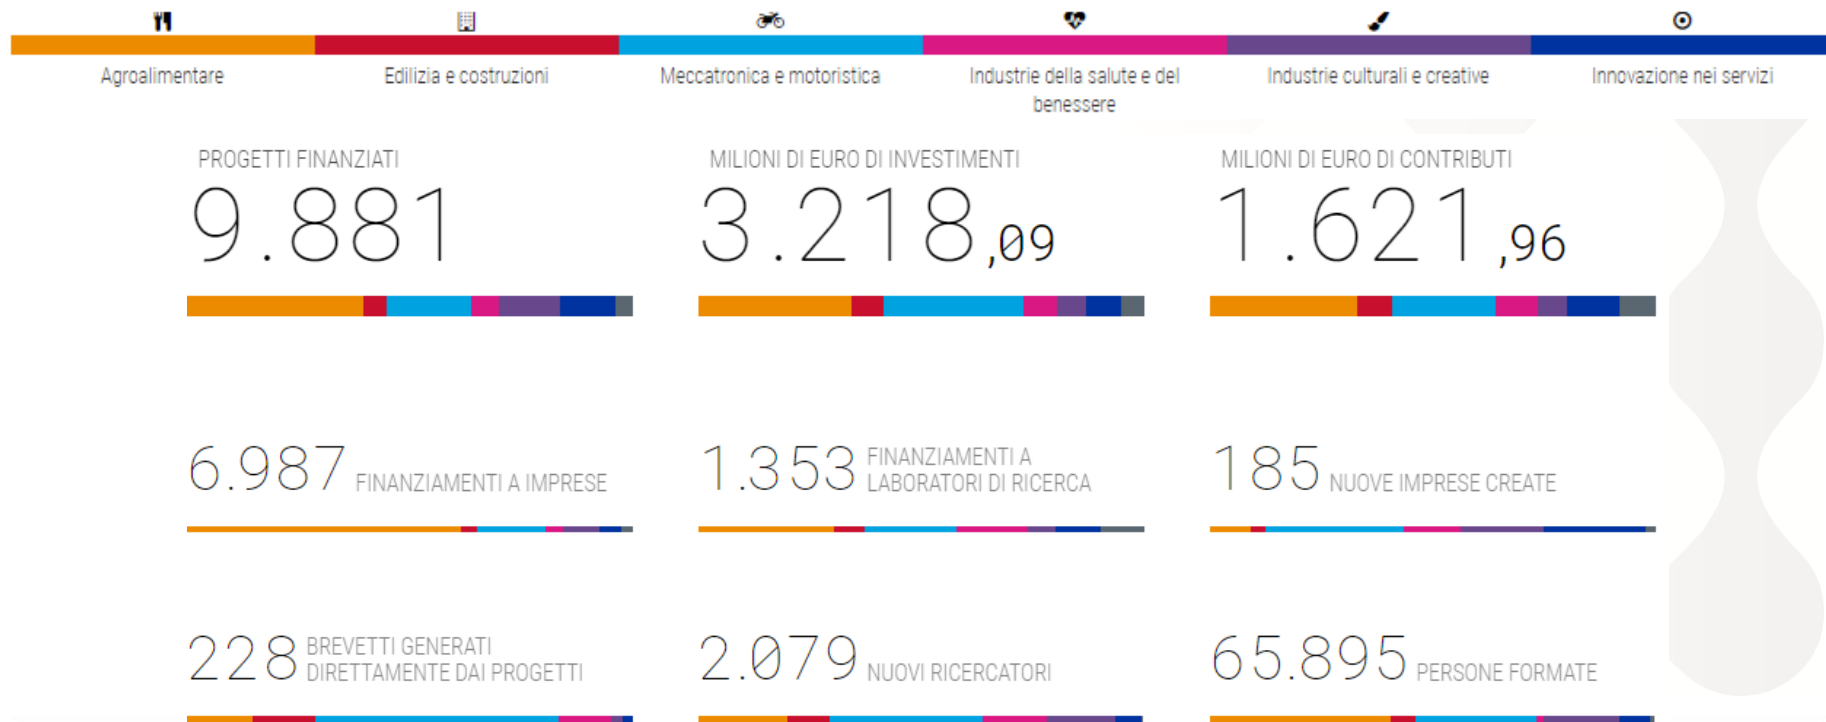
Agroalimentare

Edilizia e costruzioni

Meccatronica e motoristica

Industrie della salute e del benessere

Industrie culturali e creative

Innovazione nei servizi

PROGETTI FINANZIATI
9.881

MILIONI DI EURO DI INVESTIMENTI
3.218,09

MILIONI DI EURO DI CONTRIBUTI
1.621,96

6.987 FINANZIAMENTI A IMPRESE

1.353 FINANZIAMENTI A LABORATORI DI RICERCA

185 NUOVE IMPRESE CREATE

228 BREVETTI GENERATI DIRETTAMENTE DAI PROGETTI

2.079 NUOVI RICERCATORI

65.895 PERSONE FORMATE